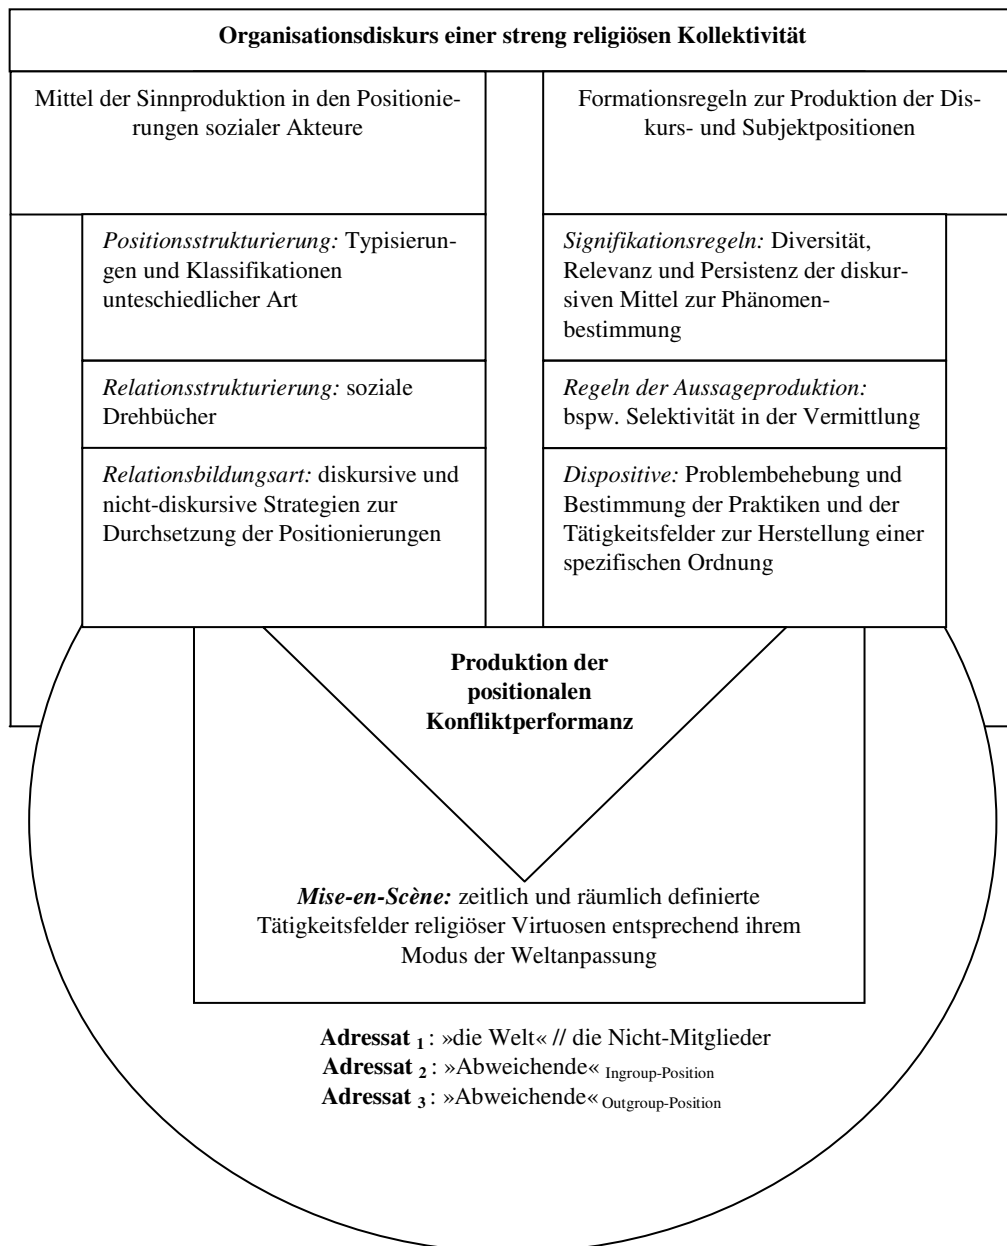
Organisationsdiskurs einer streng religiösen Kollektivität

Mittel der Sinnproduktion in den Positionierungen sozialer Akteure

Positionsstrukturierung: Typisierungen und Klassifikationen unteschiedlicher Art

Relationsstrukturierung: soziale Drehbücher

Relationsbildungsart: diskursive und nicht-diskursive Strategien zur Durchsetzung der Positionierungen

Formationsregeln zur Produktion der Diskurs- und Subjektpositionen

Signifikationsregeln: Diversität, Relevanz und Persistenz der diskursiven Mittel zur Phänomenbestimmung

Regeln der Aussageproduktion: bspw. Selektivität in der Vermittlung

Dispositive: Problembehebung und Bestimmung der Praktiken und der Tätigkeitsfelder zur Herstellung einer spezifischen Ordnung

Produktion der positionalen Konfliktperformanz

Mise-en-Scène: zeitlich und räumlich definierte Tätigkeitsfelder religiöser Virtuosen entsprechend ihrem Modus der Weltanpassung

Adressat $_1$ : »die Welt« // die Nicht-Mitglieder
Adressat $_2$ : »Abweichende« $_{\text{Ingroup-Position}}$
Adressat $_3$ : »Abweichende« $_{\text{Outgroup-Position}}$